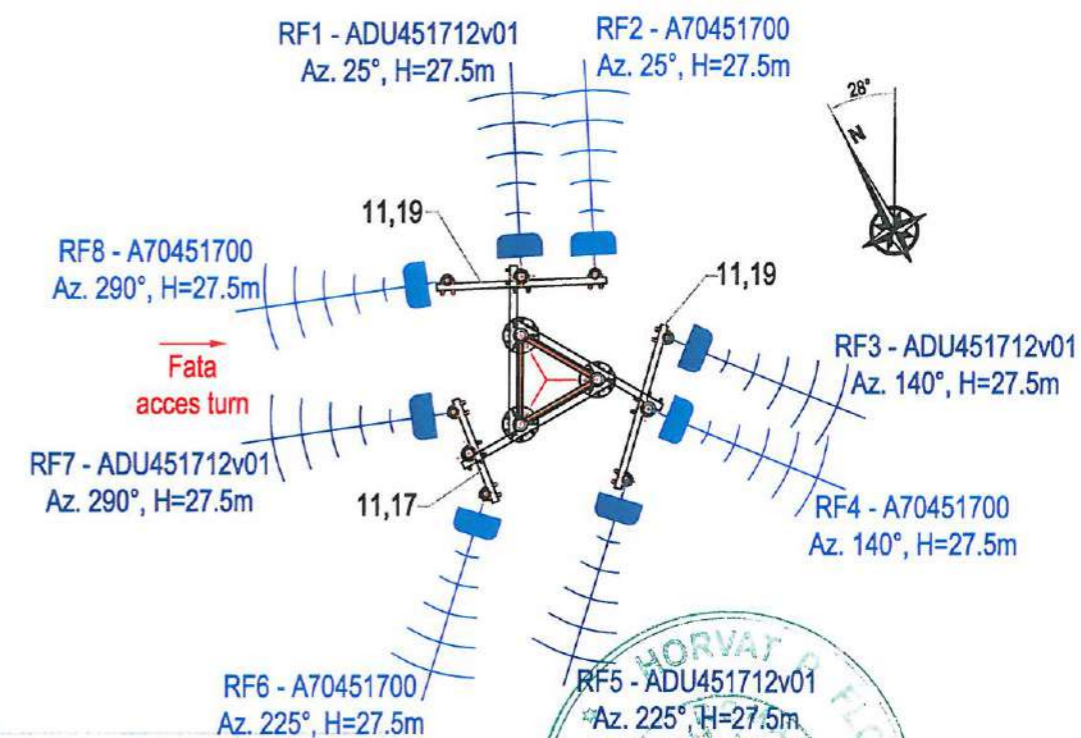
RF1 - ADU451712v01
Az. 25°, H=27.5m

RF2 - A70451700
Az. 25°, H=27.5m

28°

N

11,19

RF8 - A70451700
Az. 290°, H=27.5m

11,19

Fata
acces turn

RF3 - ADU451712v01
Az. 140°, H=27.5m

RF7 - ADU451712v01
Az. 290°, H=27.5m

11,17

RF4 - A70451700
Az. 140°, H=27.5m

RF6 - A70451700
Az. 225°, H=27.5m

RF5 - ADU451712v01
Az. 225°, H=27.5m

HORVAT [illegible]